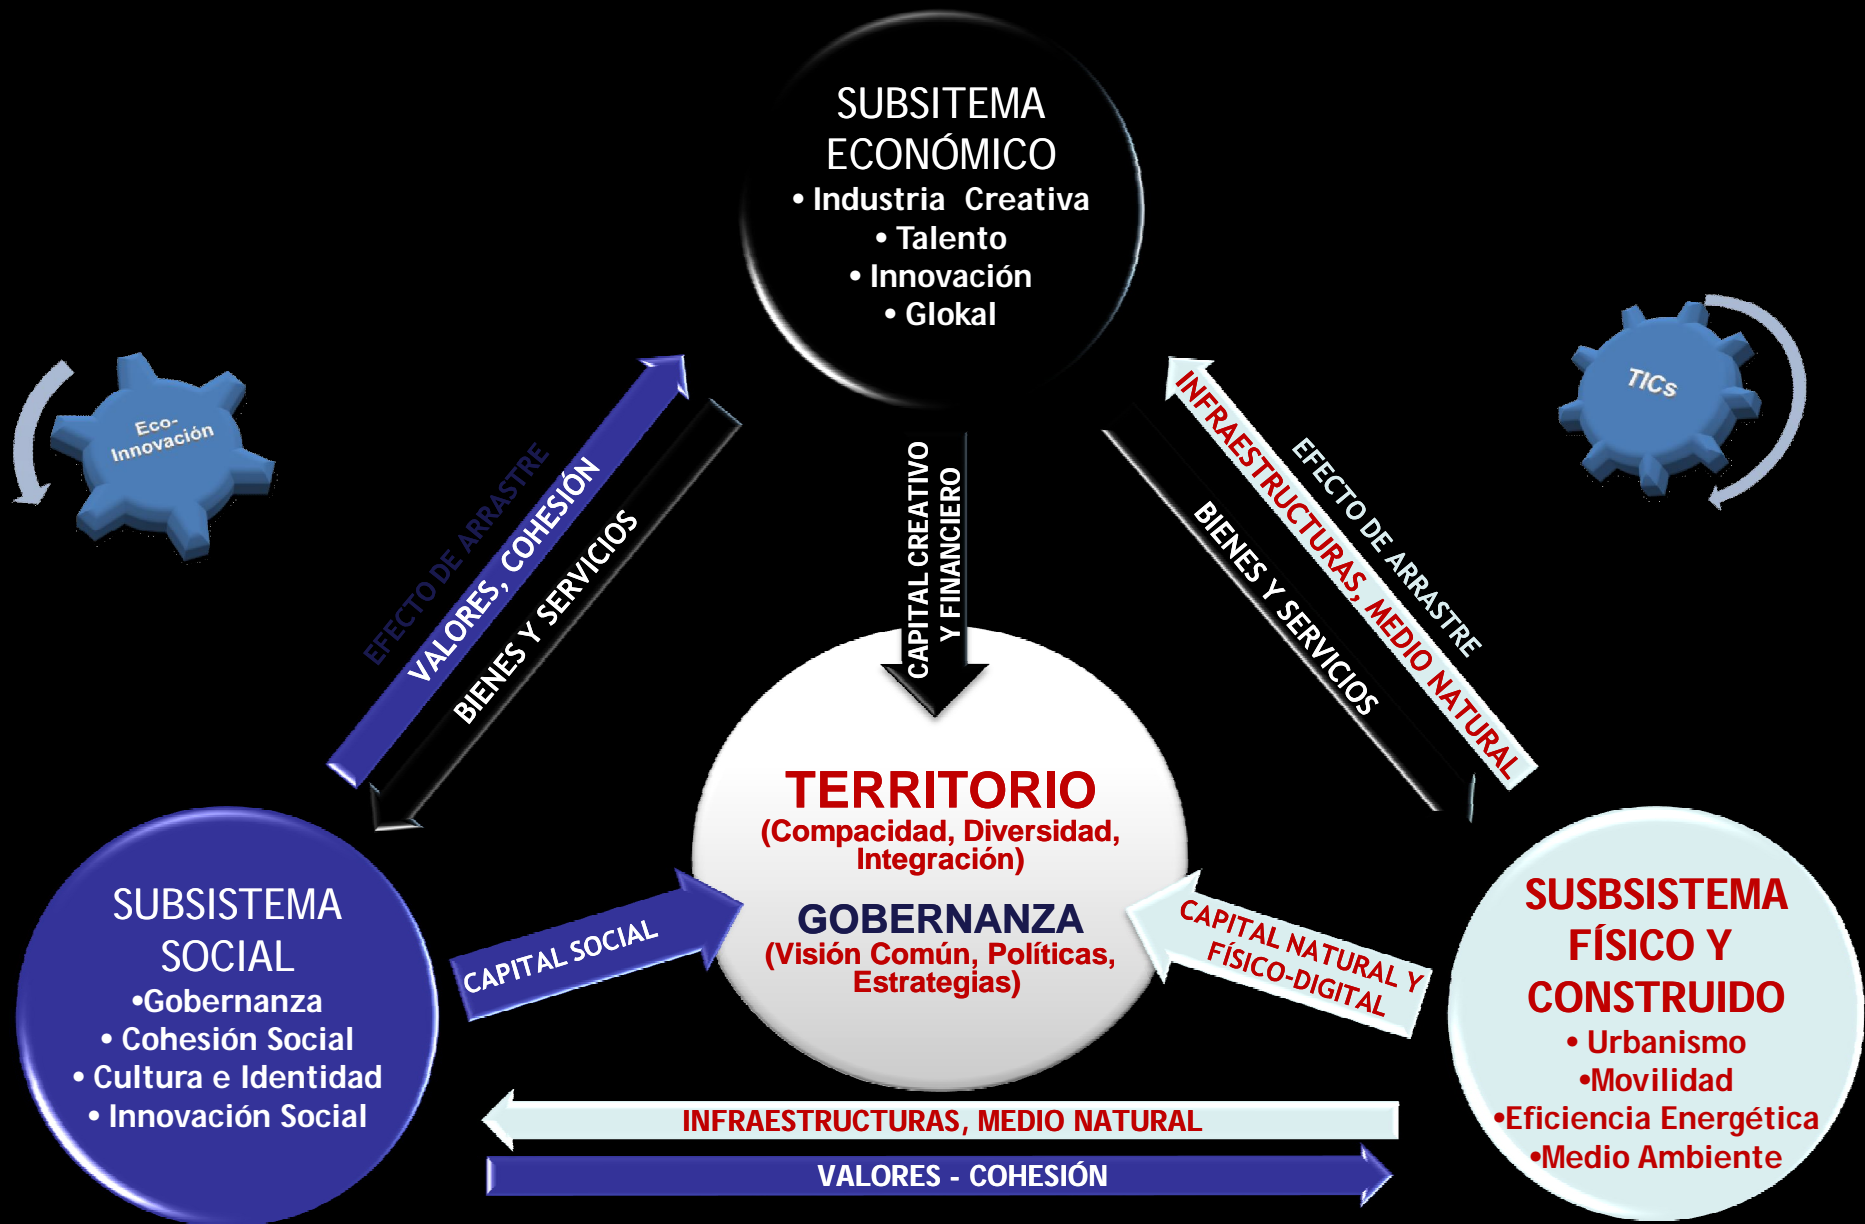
SUBSITEMA ECONÓMICO
• Industria Creativa
• Talento
• Innovación
• Glokal

Eco-Innovación

TICs

EFECTO DE ARRASTRE
VALORES, COHESIÓN
BIENES Y SERVICIOS

CAPITAL CREATIVO Y FINANCIERO

INFRAESTRUCTURAS, MEDIO NATURAL
EFECTO DE ARRASTRE
BIENES Y SERVICIOS

TERRITORIO
(Compacidad, Diversidad, Integración)

GOBERNANZA
(Visión Común, Políticas, Estrategias)

SUBSISTEMA SOCIAL
•Gobernanza
• Cohesión Social
• Cultura e Identidad
• Innovación Social

CAPITAL SOCIAL

CAPITAL NATURAL Y FÍSICO-DIGITAL

SUSBSISTEMA FÍSICO Y CONSTRUIDO
• Urbanismo
•Movilidad
•Eficiencia Energética
•Medio Ambiente

INFRAESTRUCTURAS, MEDIO NATURAL

VALORES - COHESIÓN